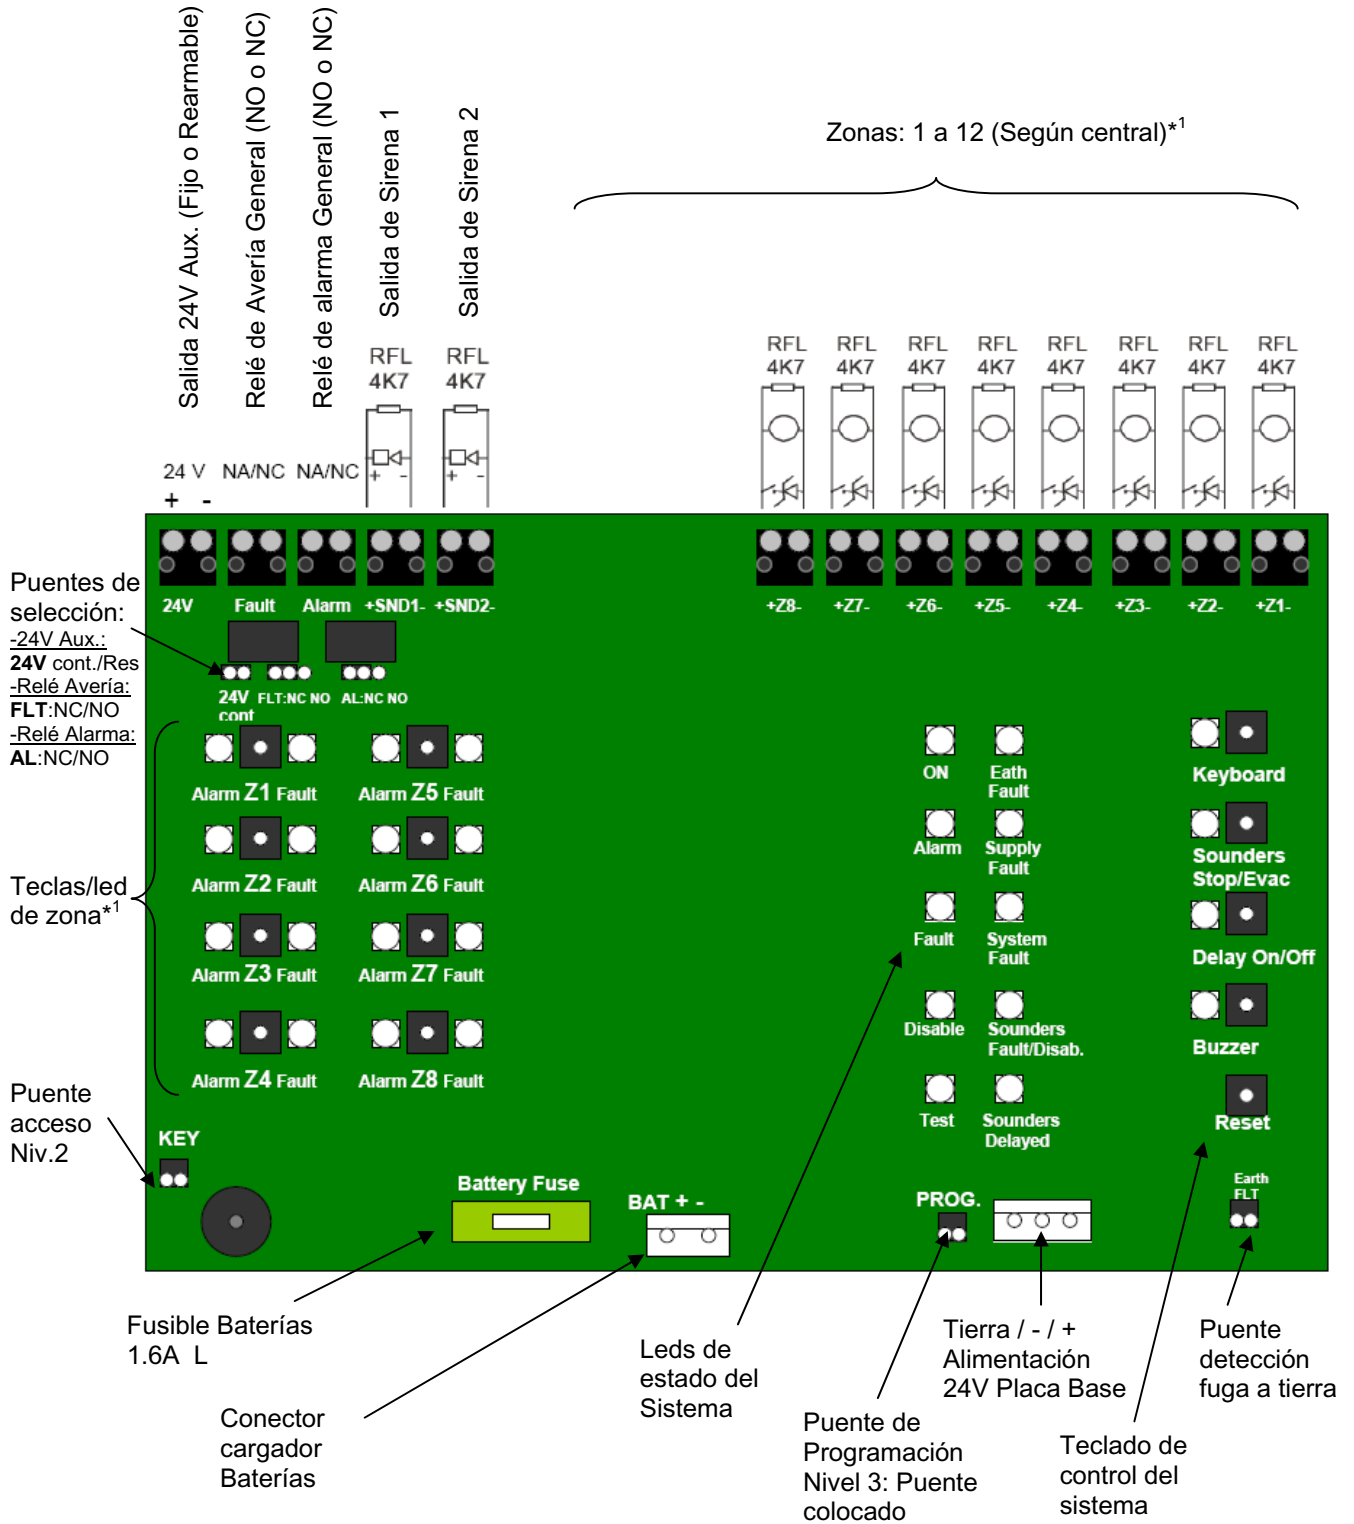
Salida 24V Aux. (Fijo o Rearmable)
Relé de Avería General (NO o NC)
Relé de alarma General (NO o NC)
Salida de Sirena 1
Salida de Sirena 2

Zonas: 1 a 12 (Según central)*$^1$

RFL 4K7
RFL 4K7
RFL 4K7
RFL 4K7
RFL 4K7
RFL 4K7
RFL 4K7
RFL 4K7
RFL 4K7
RFL 4K7

24 V + -
NA/NC
NA/NC

24V Fault Alarm +SND1- +SND2-
+Z8- +Z7- +Z6- +Z5- +Z4- +Z3- +Z2- +Z1-

Puentes de selección:
-24V Aux.:
24V cont./Res
-Relé Avería:
FLT:NC/NO
-Relé Alarma:
AL:NC/NO

24V cont
FLT:NC NO
AL:NC NO

Teclas/led de zona*$^1$

Alarm Z1 Fault
Alarm Z5 Fault
Alarm Z2 Fault
Alarm Z6 Fault
Alarm Z3 Fault
Alarm Z7 Fault
Alarm Z4 Fault
Alarm Z8 Fault

ON
Eath Fault
Alarm
Supply Fault
Fault
System Fault
Disable
Sounders Fault/Disab.
Test
Sounders Delayed

Keyboard
Sounders Stop/Evac
Delay On/Off
Buzzer
Reset

Puente acceso Niv.2
KEY
Battery Fuse
BAT + -
PROG.
Earth FLT

Fusible Baterías 1.6A L
Conector cargador Baterías
Leds de estado del Sistema
Puente de Programación Nivel 3: Puente colocado
Tierra / - / + Alimentación 24V Placa Base
Teclado de control del sistema
Puente detección fuga a tierra